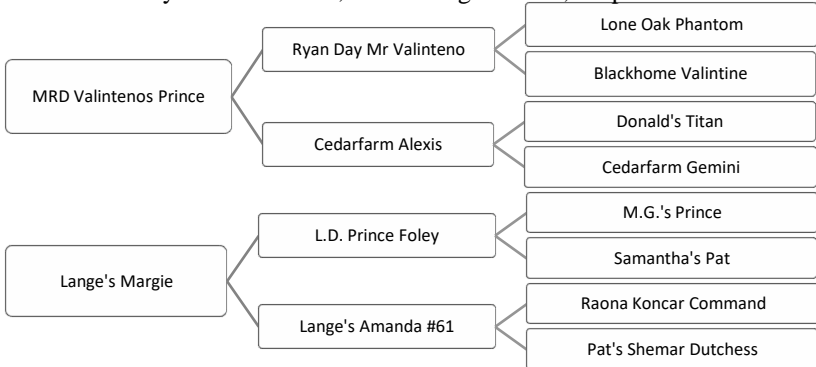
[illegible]

MRD Valintenos Prince

Ryan Day Mr Valinteno

Lone Oak Phantom

Blackhome Valintine

Cedarfarm Alexis

Donald's Titan

Cedarfarm Gemini

Lange's Margie

L.D. Prince Foley

M.G.'s Prince

Samantha's Pat

Lange's Amanda #61

Raona Koncar Command

Pat's Shemar Dutchess